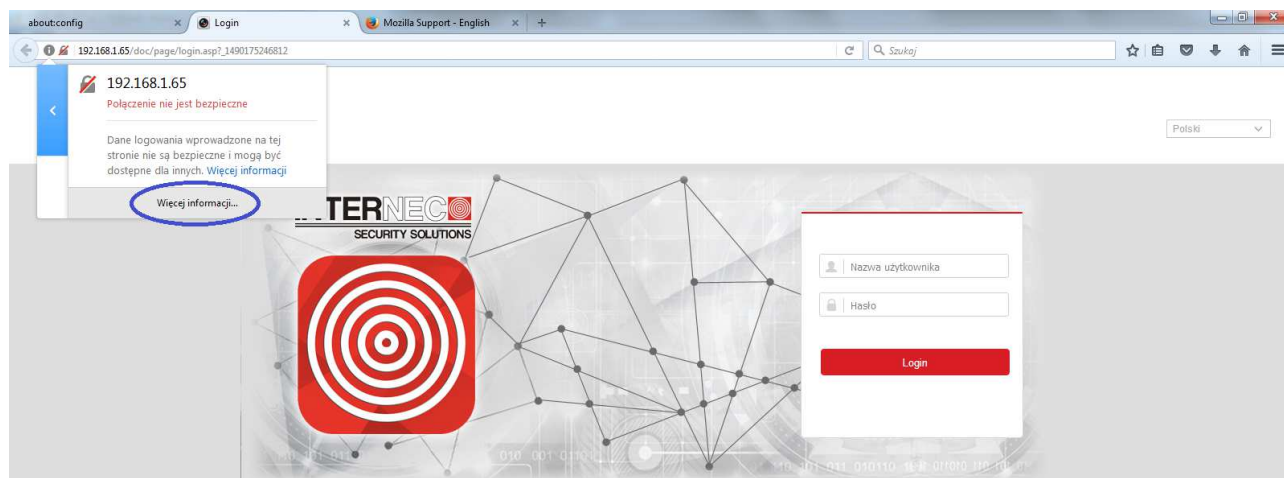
about:config
Login
Mozilla Support - English

192.168.1.65/doc/page/login.asp?_1490175246812
Szukaj

192.168.1.65
Połączenie nie jest bezpieczne

Dane logowania wprowadzone na tej stronie nie są bezpieczne i mogą być dostępne dla innych. Więcej informacji

Więcej informacji...

Polski

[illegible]TERNEC
SECURITY SOLUTIONS

Nazwa użytkownika
Hasło
Login

010 001 011
010 001 0110
10 101 011 010110 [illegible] 01010 110 10